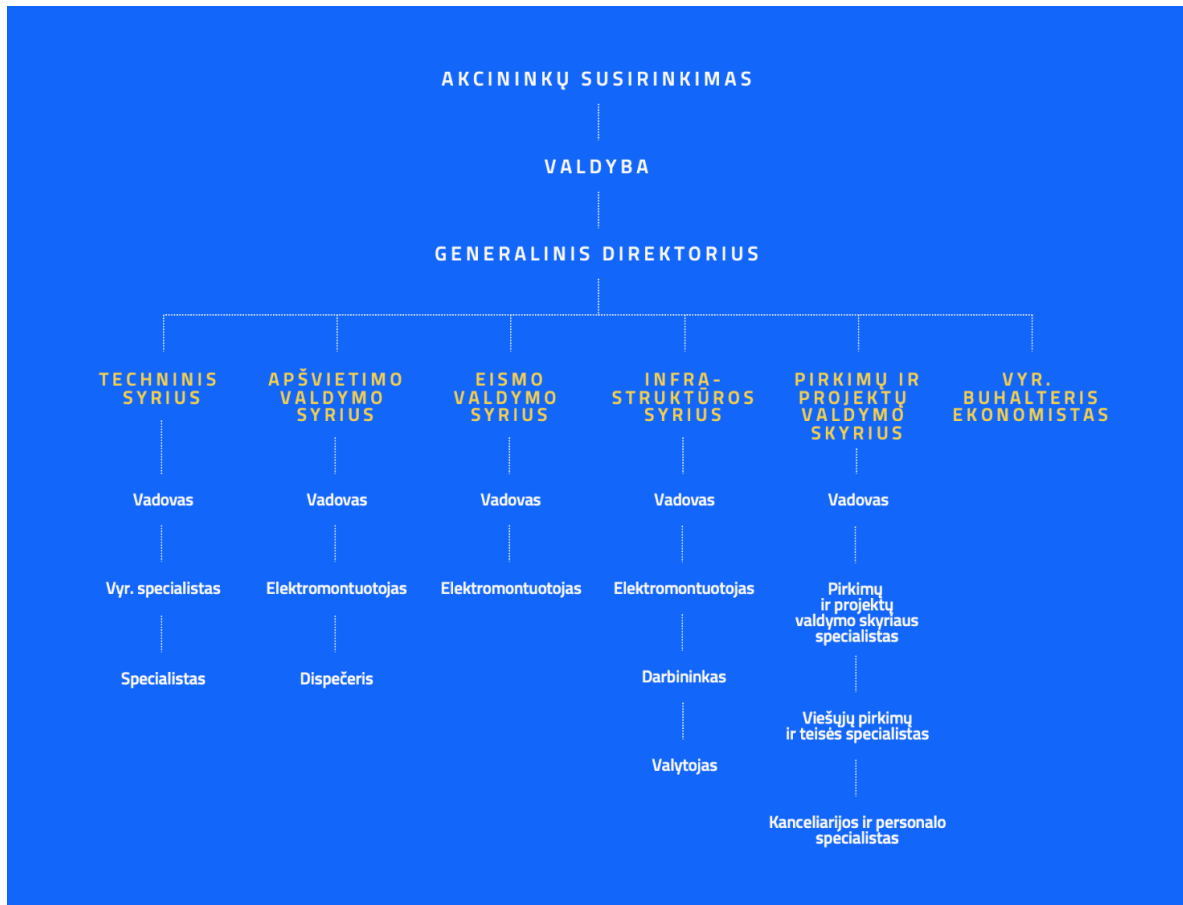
AKCININKŲ SUSIRINKIMAS

VALDYBA

GENERALINIS DIREKTORIUS

TECHNINIS SYRIUS

Vadovas

Vyr. specialistas

Specialistas

APŠVIETIMO VALDYMO SYRIUS

Vadovas

Elektromontuotojas

Dispečeris

EISMO VALDYMO SYRIUS

Vadovas

Elektromontuotojas

INFRA-STRUKTŪROS SYRIUS

Vadovas

Elektromontuotojas

Darbininkas

Valytojas

PIRKIMŲ IR PROJEKTŲ VALDYMO SKYRIUS

Vadovas

Pirkimų ir projektų valdymo skyriaus specialistas

Viešųjų pirkimų ir teisės specialistas

Kanceliarijos ir personalo specialistas

VYR. BUHALTERIS EKONOMISTAS